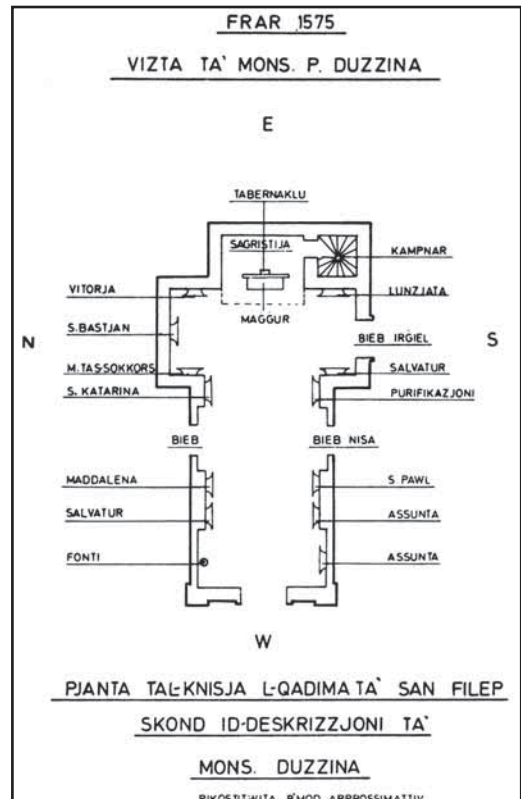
FRAR 1575

VIZTA TA' MONS. P. DUZZINA

E

TABERNAKLU

SAGRISTIJA

KAMPNAR

VITORJA

LUNZJATA

MAGGUR

N

S

S. BASTJAN

BIEB IRGIEL

M. TAS-SOKKORS

SALVATUR

S. KATARINA

PURIFIKAZJONI

BIEB

BIEB NISA

MADDALENA

S. PAWL

SALVATUR

ASSUNTA

FONTI

ASSUNTA

W

PJANTA TAL-KNISJA L-QADIMA TA' SAN FILEP

SKOND ID-DESKRIZZJONI TA'

MONS. DUZZINA

RIKOSTITWITA B'MOD APPROSSIMATTIV